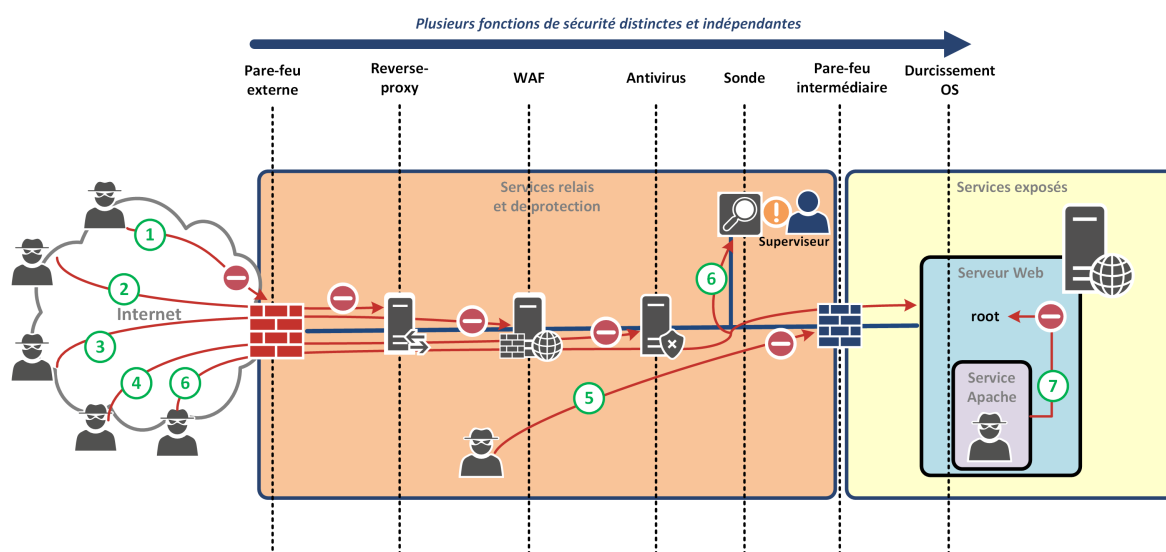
Plusieurs fonctions de sécurité distinctes et indépendantes

Pare-feu externe

Reverse-proxy

WAF

Antivirus

Sonde

Pare-feu intermédiaire

Durcissement OS

Services relais et de protection

Services exposés

Superviseur

Serveur Web

Internet

root

Service Apache

1

2

3

4

6

6

5

7